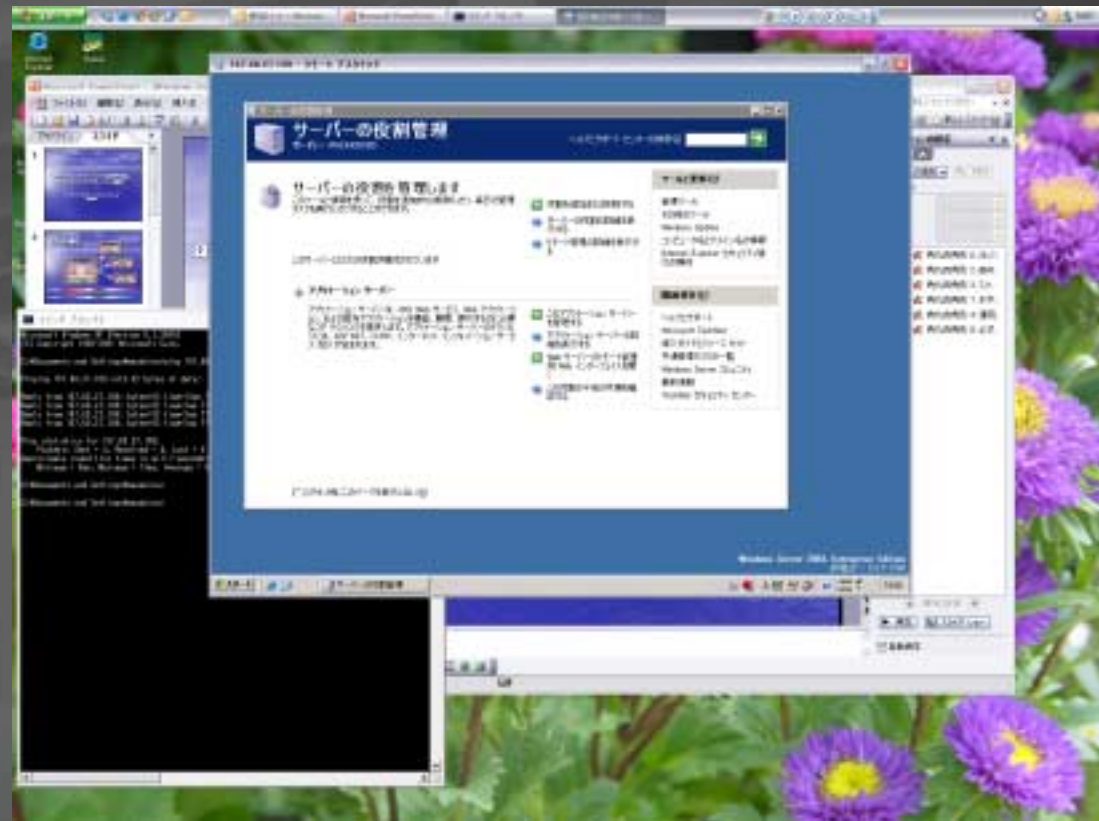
サーバーの役割管理

サーバーの役割を管理します

アプリケーション サーバー

Windows Server 2003, Enterprise Edition

スタート

サーバーの役割管理

Microsoft PowerPoint

コマンド プロンプト

ツールと更新

管理ツール

Windows Update

関連項目

ヘルプとサポート

Microsoft TechNet

Windows Server コミュニティ